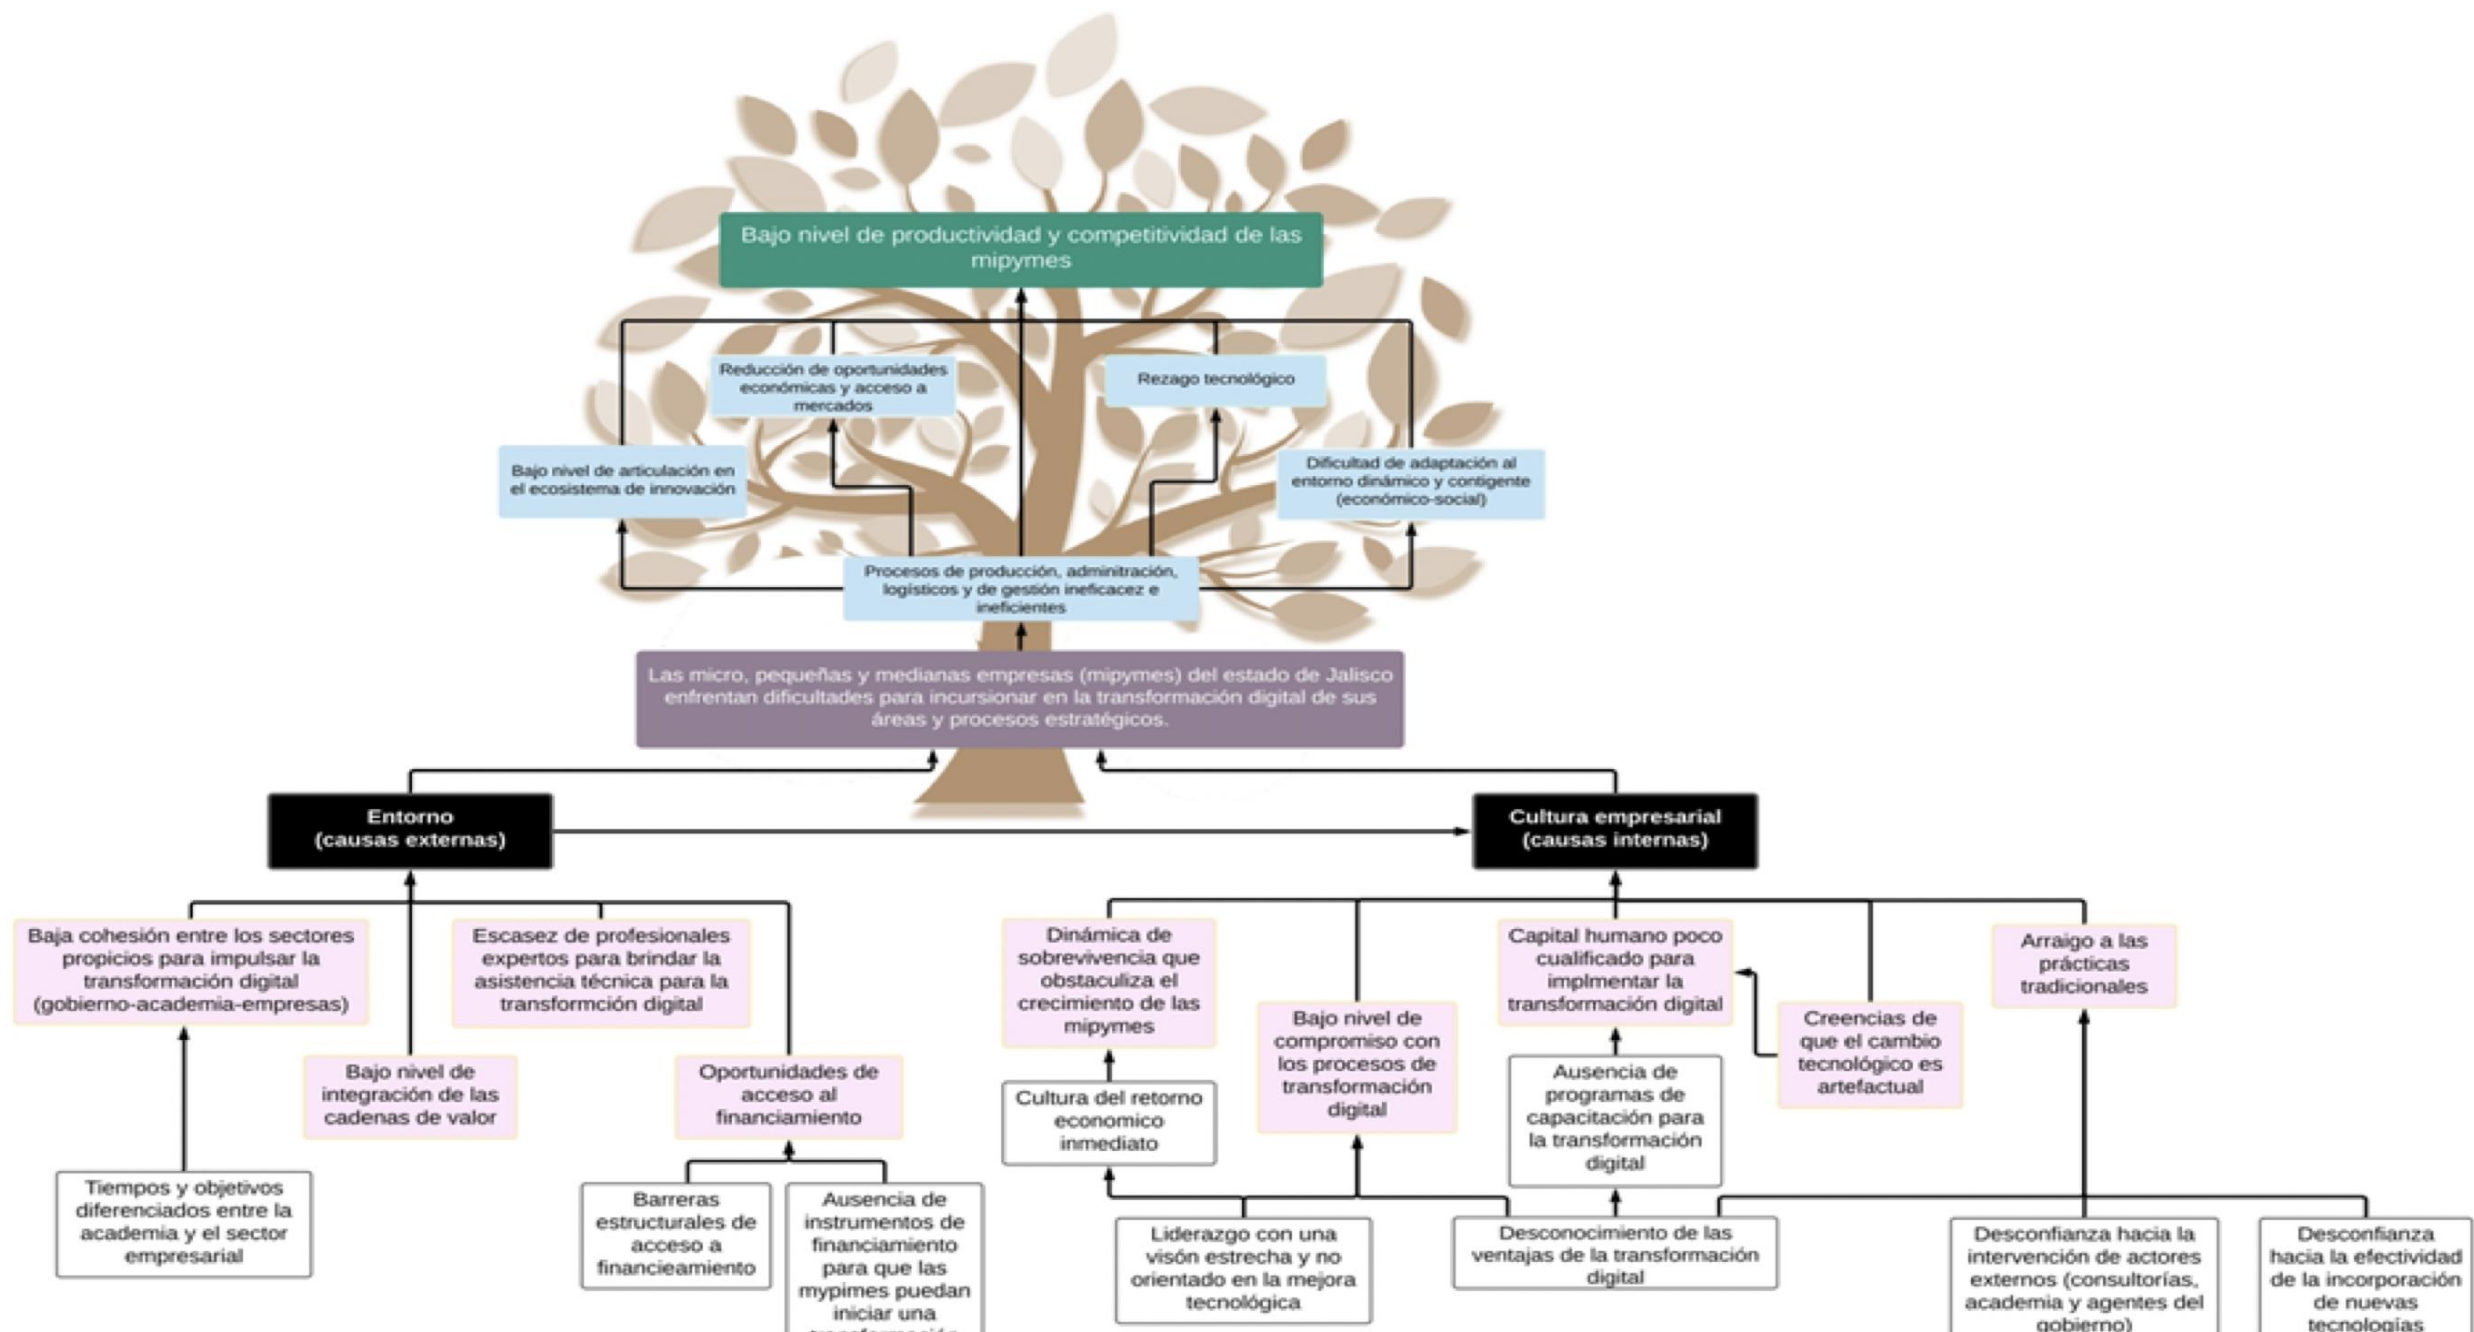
Bajo nivel de productividad y competitividad de las mipymes

Reducción de oportunidades económicas y acceso a mercados

Rezago tecnológico

Bajo nivel de articulación en el ecosistema de innovación

Dificultad de adaptación al entorno dinámico y contigente (económico-social)

Procesos de producción, adminitración, logísticos y de gestión ineficacez e ineficientes

Las micro, pequeñas y medianas empresas (mipymes) del estado de Jalisco enfrentan dificultades para incursionar en la transformación digital de sus áreas y procesos estratégicos.

Entorno
(causas externas)

Cultura empresarial
(causas internas)

Baja cohesión entre los sectores propicios para impulsar la transformación digital (gobierno-academia-empresas)

Escasez de profesionales expertos para brindar la asistencia técnica para la transformción digital

Bajo nivel de integración de las cadenas de valor

Oportunidades de acceso al financiamiento

Tiempos y objetivos diferenciados entre la academia y el sector empresarial

Barreras estructurales de acceso a financieamiento

Ausencia de instrumentos de financiamiento para que las mypimes puedan iniciar una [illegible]

Dinámica de sobrevivencia que obstaculiza el crecimiento de las mipymes

Capital humano poco cualificado para implmentar la transformación digital

Arraigo a las prácticas tradicionales

Bajo nivel de compromiso con los procesos de transformación digital

Creencias de que el cambio tecnológico es artefactual

Cultura del retorno economico inmediato

Ausencia de programas de capacitación para la transformación digital

Liderazgo con una visón estrecha y no orientado en la mejora tecnológica

Desconocimiento de las ventajas de la transformación digital

Desconfianza hacia la intervención de actores externos (consultorías, academia y agentes del gobierno)

Desconfianza hacia la efectividad de la incorporación de nuevas tecnologías